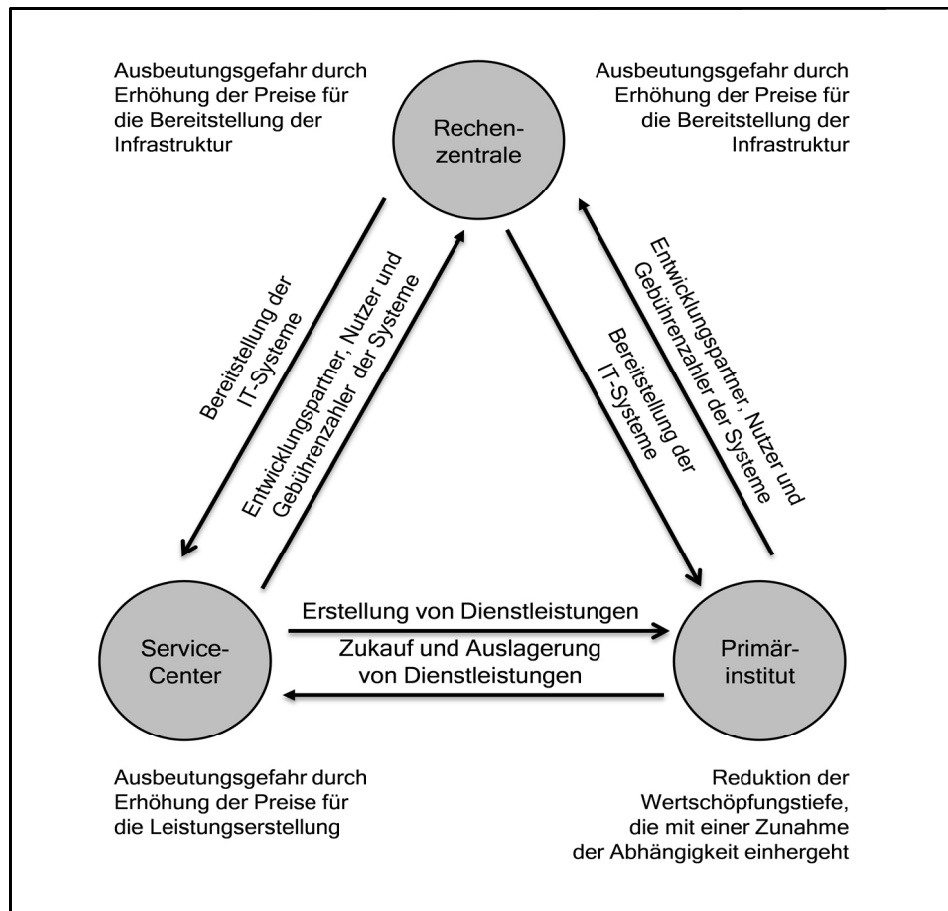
Ausbeutungsgefahr durch Erhöhung der Preise für die Bereitstellung der Infrastruktur

Rechenzentrale

Ausbeutungsgefahr durch Erhöhung der Preise für die Bereitstellung der Infrastruktur

Bereitstellung der IT-Systeme

Entwicklungspartner, Nutzer und Gebührenzahler der Systeme

Bereitstellung der IT-Systeme

Entwicklungspartner, Nutzer und Gebührenzahler der Systeme

Service-Center

Erstellung von Dienstleistungen

Zukauf und Auslagerung von Dienstleistungen

Primärinstitut

Ausbeutungsgefahr durch Erhöhung der Preise für die Leistungserstellung

Reduktion der Wertschöpfungstiefe, die mit einer Zunahme der Abhängigkeit einhergeht